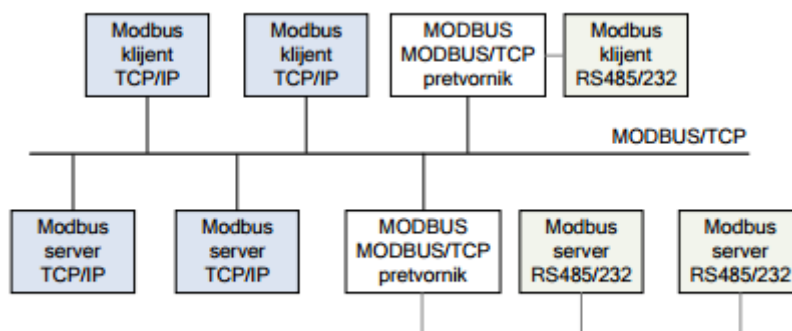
Modbus klijent TCP/IP

Modbus klijent TCP/IP

MODBUS MODBUS/TCP pretvornik

Modbus klijent RS485/232

MODBUS/TCP

Modbus server TCP/IP

Modbus server TCP/IP

MODBUS MODBUS/TCP pretvornik

Modbus server RS485/232

Modbus server RS485/232